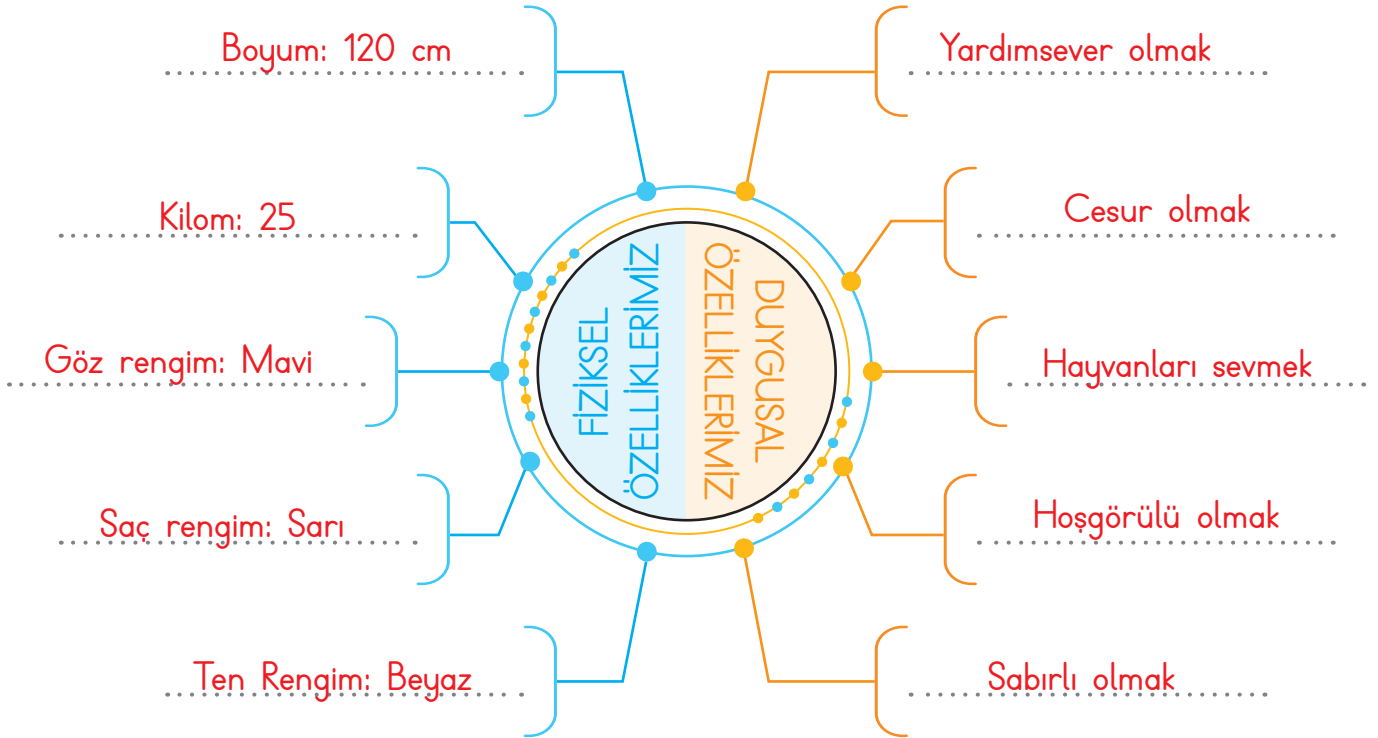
Boyum: 120 cm

Kilom: 25

Göz rengim: Mavi

Saç rengim: Sarı

Ten Rengim: Beyaz

FİZİKSEL ÖZELLİKLERİMİZ

DUYGUSAL ÖZELLİKLERİMİZ

Yardımsever olmak

Cesur olmak

Hayvanları sevmek

Hoşgörülü olmak

Sabırlı olmak